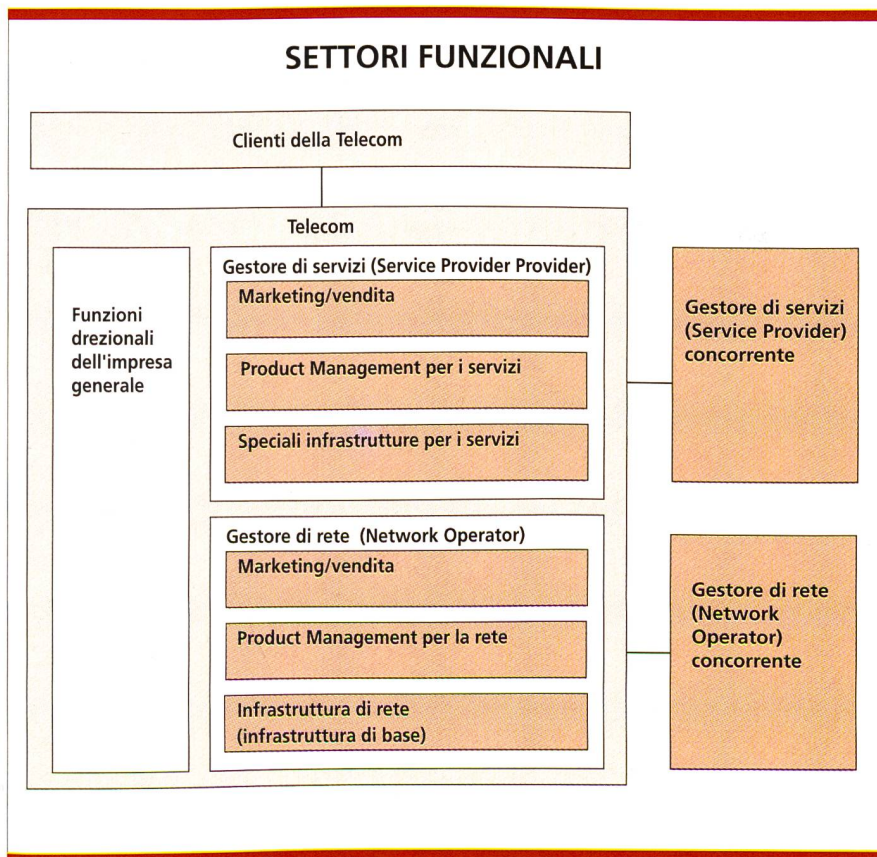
SETTORI FUNZIONALI

Clienti della Telecom

Telecom

Funzioni drezionali dell'impresa generale

Gestore di servizi (Service Provider Provider)

Marketing/vendita

Product Management per i servizi

Speciali infrastrutture per i servizi

Gestore di rete (Network Operator)

Marketing/vendita

Product Management per la rete

Infrastruttura di rete (infrastruttura di base)

Gestore di servizi (Service Provider) concorrente

Gestore di rete (Network Operator) concorrente